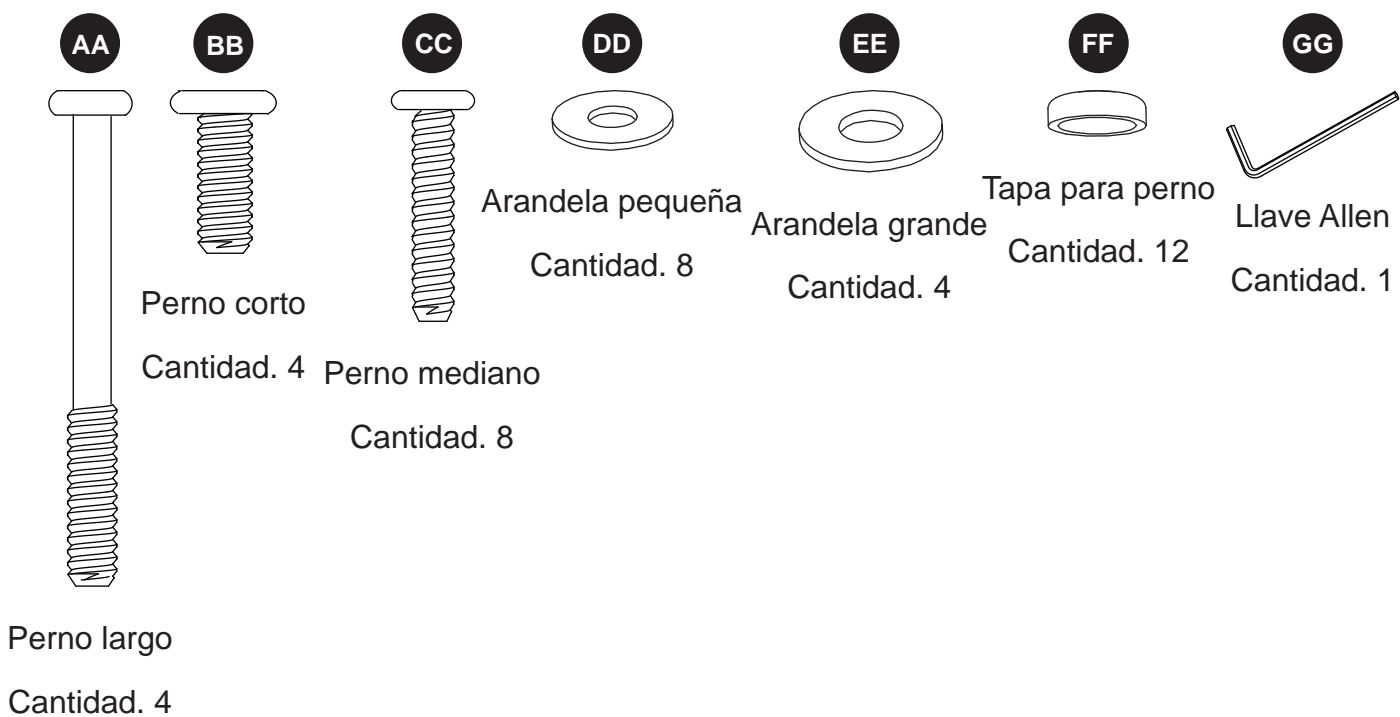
AA

Perno largo

Cantidad. 4

BB

Perno corto

Cantidad. 4

CC

Perno mediano

Cantidad. 8

DD

Arandela pequeña

Cantidad. 8

EE

Arandela grande

Cantidad. 4

FF

Tapa para perno

Cantidad. 12

GG

Llave Allen

Cantidad. 1